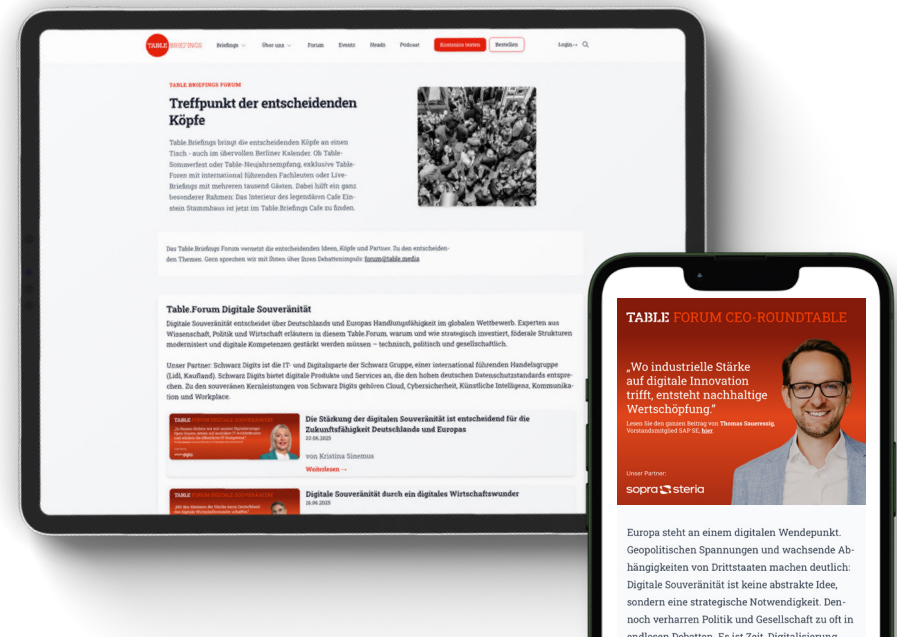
TABLE.BRIEFINGS Briefings Über uns Forum Events Heads Podcast Kostenlos testen Bestellen Login

TABLE.BRIEFINGS FORUM

Treffpunkt der entscheidenden Köpfe

Table.Briefings bringt die entscheidenden Köpfe an einen Tisch - auch im übervollen Berliner Kalender. Ob Table-Sommerfest oder Table-Neujahrsempfang, exklusive Table-Foren mit international führenden Fachleuten oder Live-Briefings mit mehreren tausend Gästen. Dabei hilft ein ganz besonderer Rahmen: Das Interieur des legendären Café Einstein Stammhaus ist jetzt im Table.Briefings Cafe zu finden.

Das Table.Briefings Forum vernetzt die entscheidenden Ideen, Köpfe und Partner. Zu den entscheidenden Themen. Gern sprechen wir mit Ihnen über Ihren Debattenimpuls: forum@table.media

Table.Forum Digitale Souveränität

Digitale Souveränität entscheidet über Deutschlands und Europas Handlungsfähigkeit im globalen Wettbewerb. Experten aus Wissenschaft, Politik und Wirtschaft erläutern in diesem Table.Forum, warum und wie strategisch investiert, föderale Strukturen modernisiert und digitale Kompetenzen gestärkt werden müssen – technisch, politisch und gesellschaftlich.

Unser Partner: Schwarz Digits ist die IT- und Digitalsparte der Schwarz Gruppe, einer international führenden Handelsgruppe (Lidl, Kaufland). Schwarz Digits bietet digitale Produkte und Services an, die den hohen deutschen Datenschutzstandards entsprechen. Zu den souveränen Kernleistungen von Schwarz Digits gehören Cloud, Cybersicherheit, Künstliche Intelligenz, Kommunikation und Workplace.

TABLE FORUM DIGITALE SOUVERÄNITÄT

Die Stärkung der digitalen Souveränität ist entscheidend für die Zukunftsfähigkeit Deutschlands und Europas
22.06.2025
von Kristina Sinemus
Weiterlesen →

TABLE FORUM DIGITALE SOUVERÄNITÄT

Digitale Souveränität durch ein digitales Wirtschaftswunder
26.06.2025

TABLE FORUM CEO-ROUNDTABLE

„Wo industrielle Stärke auf digitale Innovation trifft, entsteht nachhaltige Wertschöpfung."

Lesen Sie den ganzen Beitrag von Thomas Saueressig, Vorstandsmitglied SAP SE, hier.

Unser Partner:
sopra steria

Europa steht an einem digitalen Wendepunkt. Geopolitischen Spannungen und wachsende Abhängigkeiten von Drittstaaten machen deutlich: Digitale Souveränität ist keine abstrakte Idee, sondern eine strategische Notwendigkeit. Dennoch verharren Politik und Gesellschaft zu oft in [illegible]